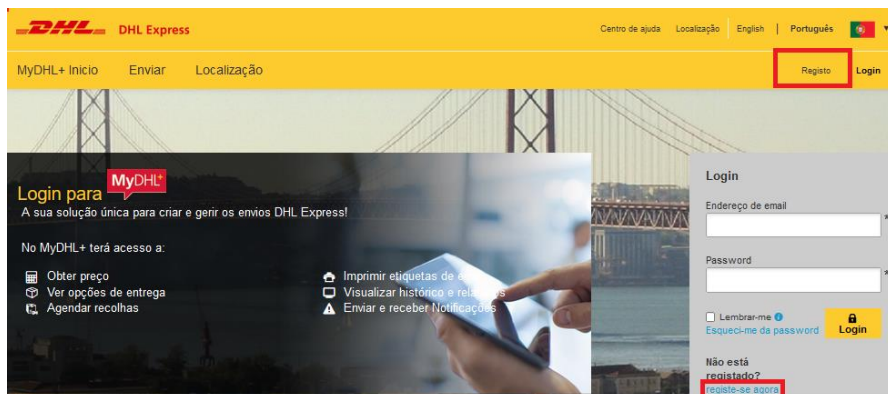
DHL DHL Express

Centro de ajuda Localização English | Português

MyDHL+ Inicio Enviar Localização

Registo Login

Login para MyDHL+
A sua solução única para criar e gerir os envios DHL Express!

No MyDHL+ terá acesso a:

Obter preço
Ver opções de entrega
Agendar recolhas

Imprimir etiquetas de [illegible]
Visualizar histórico e rel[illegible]
Enviar e receber Notificações

Login

Endereço de email
*

Password
*

Lembrar-me
Esqueci-me da password

Login

Não está registado?
registe-se agora